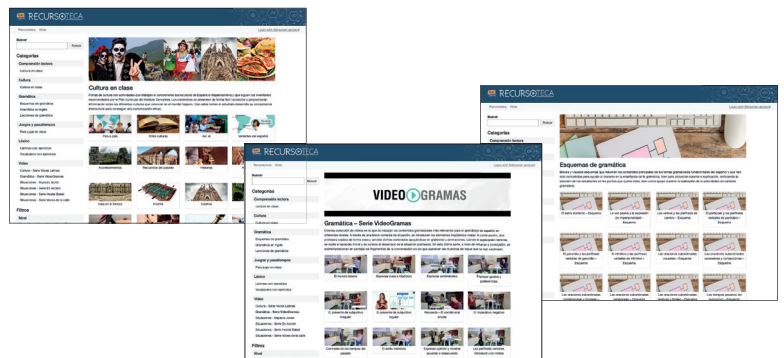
RECURSOTECA

Recursoteca Inicio

Buscar

Buscar

Categorías

Comprensión lectora

Cultura

Cultura en clase

Gramática

Esquemas de gramática

Gramática en inglés

Lecciones de gramática

Juegos y pasatiempos

Léxico

Vídeo

Filtros

Nivel

Cultura en clase

Para el jefe

Arte

Gastronomía

Historia

RECURSOTECA

Categorías

Comprensión lectora

Cultura

Gramática

Esquemas de gramática

Juegos y pasatiempos

Léxico

Vídeo

Filtros

Nivel

VIDEOGRAMAS

Gramática – Serie VideoGramas

RECURSOTECA

Categorías

Comprensión lectora

Esquemas de gramática